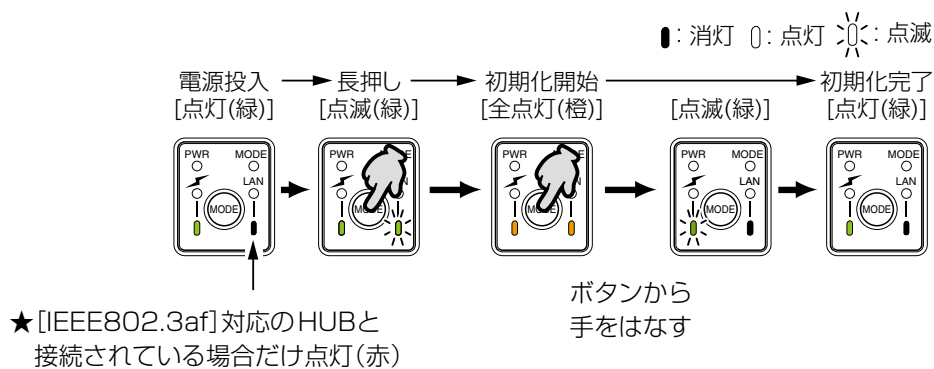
▮: 消灯　▯: 点灯　▯: 点滅

電源投入 [点灯(緑)]　長押し [点滅(緑)]　初期化開始 [全点灯(橙)]　[点滅(緑)]　初期化完了 [点灯(緑)]

PWR MODE LAN MODE

PWR MODE LAN MODE

PWR MODE LAN MODE

PWR MODE LAN MODE

PWR MODE LAN MODE

ボタンから手をはなす

★[IEEE802.3af] 対応のHUBと接続されている場合だけ点灯(赤)